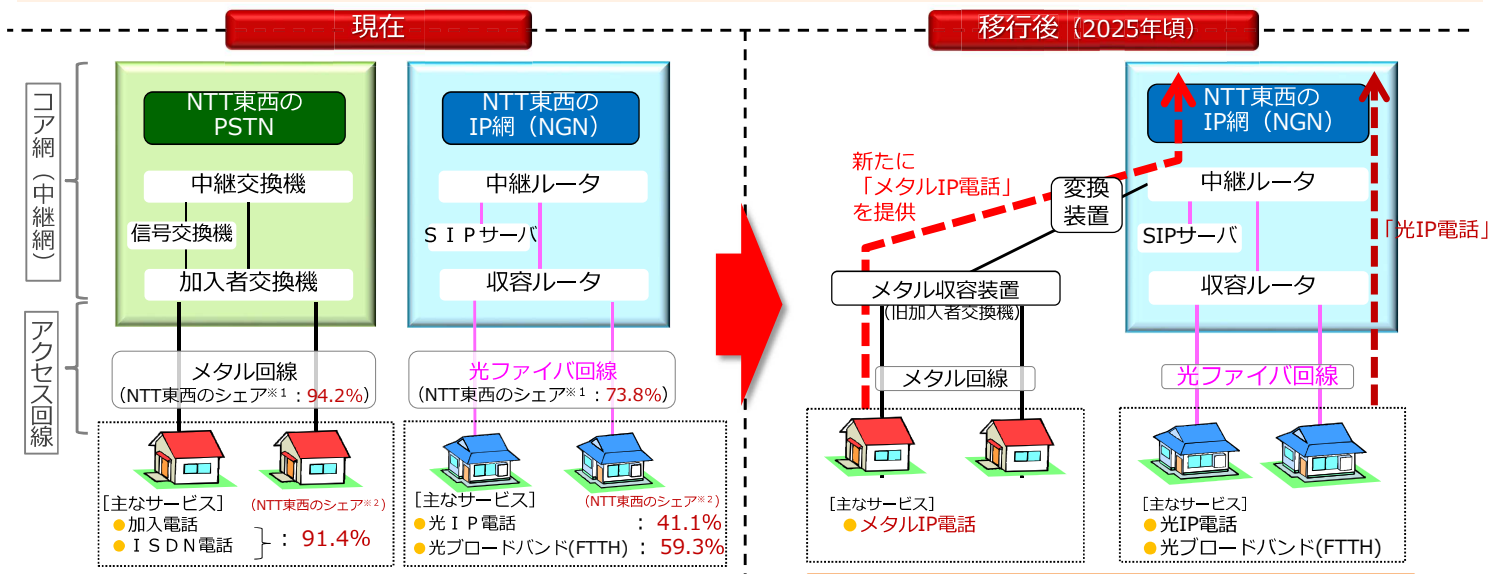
現在

移行後（2025年頃）

コア網（中継網）

アクセス回線

NTT東西の PSTN

中継交換機

信号交換機

加入者交換機

NTT東西の IP網（NGN）

中継ルータ

ＳＩＰサーバ

収容ルータ

メタル回線
（NTT東西のシェア※１：94.2%）

光ファイバ回線
（NTT東西のシェア※１：73.8%）

［主なサービス］
●加入電話
●ＩＳＤＮ電話
(NTT東西のシェア※２)
：91.4%

［主なサービス］
●光ＩＰ電話 ：41.1%
●光ブロードバンド(FTTH) ：59.3%
(NTT東西のシェア※２)

新たに「メタルIP電話」を提供

変換装置

メタル収容装置
（旧加入者交換機）

メタル回線

［主なサービス］
●メタルIP電話

NTT東西の IP網（NGN）

中継ルータ

SIPサーバ

収容ルータ

「光IP電話」

光ファイバ回線

［主なサービス］
●光IP電話
●光ブロードバンド(FTTH)